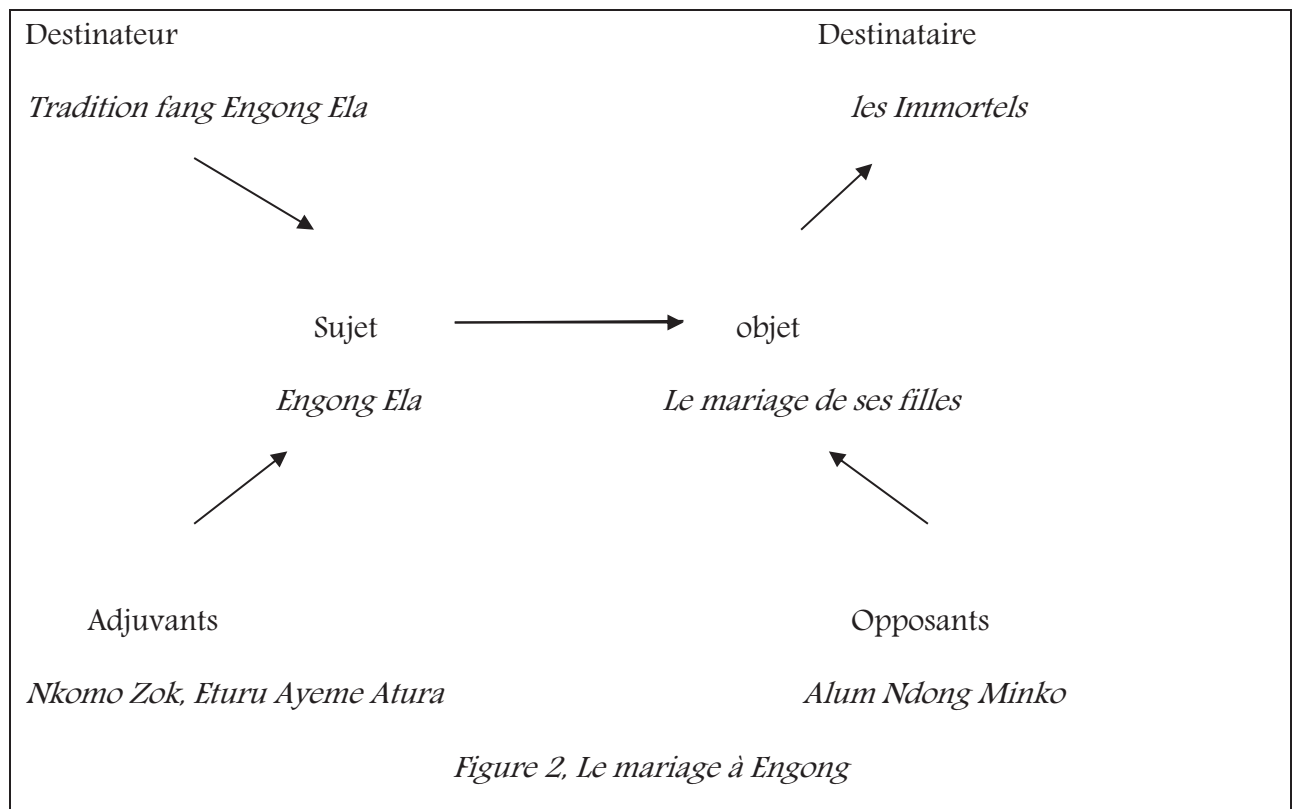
Destinateur

*Tradition fang Engong Ela*

Destinataire

*les Immortels*

Sujet

*Engong Ela*

objet

*Le mariage de ses filles*

Adjuvants

*Nkomo Zok, Eturu Ayeme Atura*

Opposants

*Alum Ndong Minko*

*Figure 2, Le mariage à Engong*